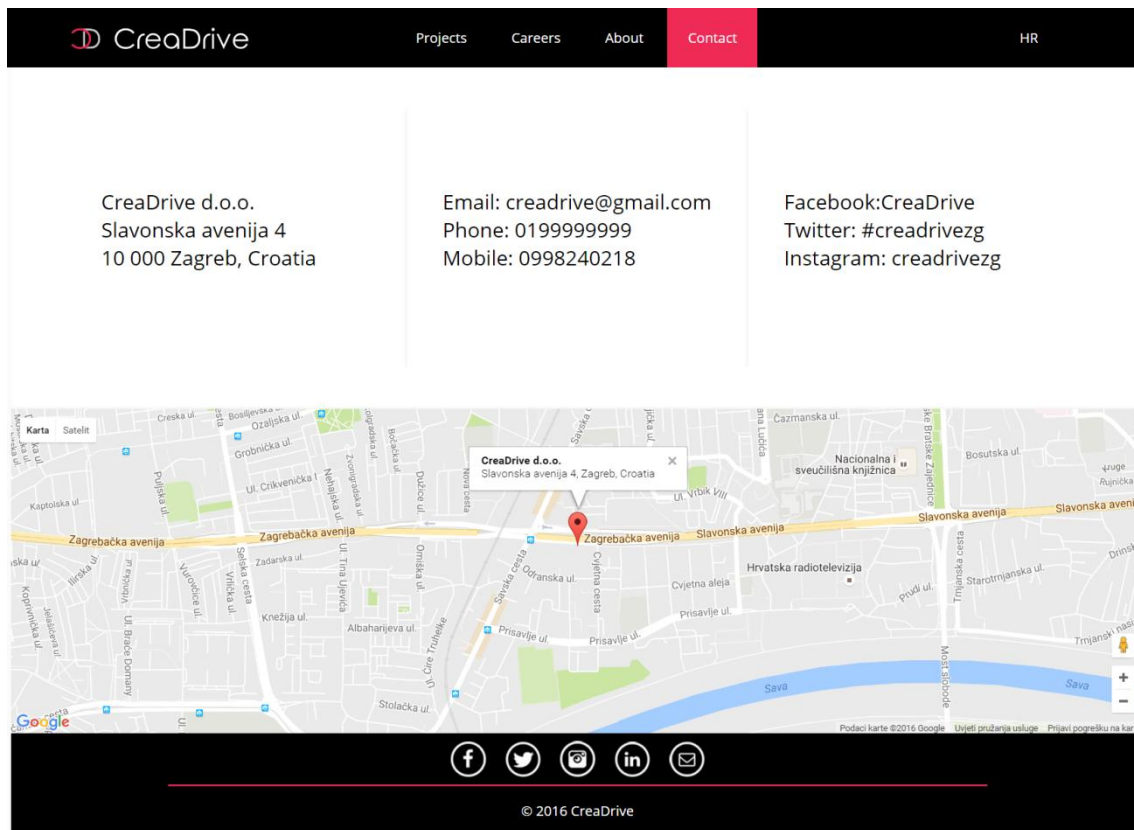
CreaDrive

Projects Careers About Contact HR

CreaDrive d.o.o.
Slavonska avenija 4
10 000 Zagreb, Croatia

Email: creadrive@gmail.com
Phone: 0199999999
Mobile: 0998240218

Facebook:CreaDrive
Twitter: #creadrivezg
Instagram: creadrivezg

Karta Satelit

CreaDrive d.o.o.
Slavonska avenija 4, Zagreb, Croatia

Creska ul. Bosiljevska Ozaljska ul. Grobnička ul. Ul. Crikvenička Zvonigradska ul. Nehajska ul. Bobačka ul. Dubce ul. Nova cesta Savska cesta Čazmanska ul. Nacionalna i sveučilišna knjižnica Bosutska ul. Ul. Vrbik VIII Kaptolska ul. Puljska ul. Zagrebačka avenija Slavonska avenija Zadarska ul. Selska cesta Vrlička ul. Ul. Tina Ujevića Omiška ul. Odranska ul. Cvjetna cesta Cvjetna aleja Hrvatska radiotelevizija Prudi ul. Trnjanska cesta Starotrnjanska ul. Prisavlje ul. Knežija ul. Albaharijeva ul. Ul. Ćire Truhelke Prisavlje ul. Ul. Braće Domany Koprivnička ul. Jelačićeva ul. Trnjanski nasip Most slobode Sava Stolačka ul. Ruđera Rujnička

Google

Podaci karte ©2016 Google Uvjeti pružanja usluge Prijavi pogrešku na kar

© 2016 CreaDrive